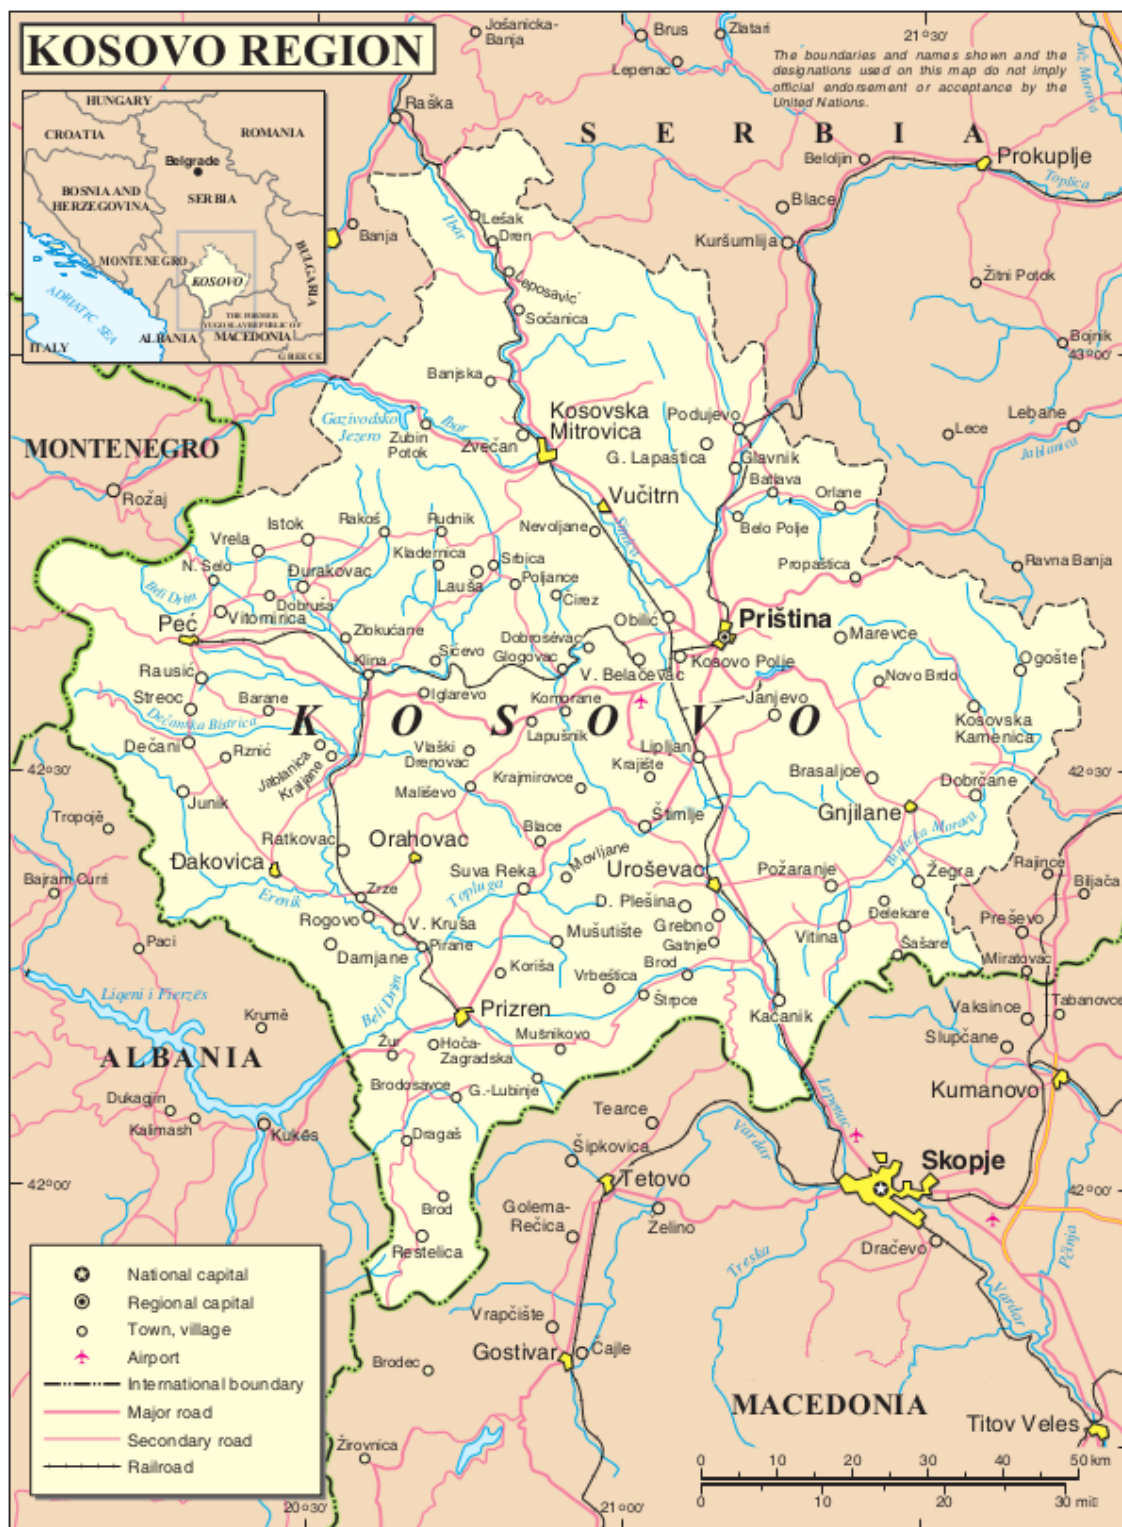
KOSOVO REGION

HUNGARY
CROATIA
ROMANIA
Belgrade
BOSNIA AND HERZEGOVINA
SERBIA
MONTENEGRO
KOSOVO
BULGARIA
ADRIATIC SEA
ITALY
ALBANIA
THE FORMER YUGOSLAV REPUBLIC OF MACEDONIA
GREECE

The boundaries and names shown and the designations used on this map do not imply official endorsement or acceptance by the United Nations.

21°30'

Jošanicka-Banja
Brus
Zlatari
Lepenac
Raška
S E R B I A
Beloljin
Prokuplje
Toplica
Blace
Banja
Lešak
Dren
Kuršumlija
Ibar
Leposavić
Žitni Potok
Sočanica
Bojnik
43°00'
Banjska
Gazivodsko Jezero
Zubin Potok
Ibar
Zvečan
Kosovska Mitrovica
Podujevo
Lece
Lebane
Jablanica
MONTENEGRO
G. Lapaštica
Glavnik
Batava
Rožaj
Vučitrn
Orlane
Istok
Rakoš
Rudnik
Nevoljane
Belo Polje
Vrela
Kladernica
Srbica
Propaštica
Ravna Banja
N. Selo
Đurakovac
Lauša
Poljance
Beli Drim
Dobruša
Čirez
Sitnica
Vitomirica
Obilić
Priština
Peć
Zlokućane
Dobroševac
Marevce
Sićevo
Glogovac
Kosovo Polje
Ogošte
Klina
V. Belaćevac
Rausić
Novo Brdo
Streoc
Barane
Oglarevo
Komorane
Janjevo
K O S O V O
Dečanska Bistrica
Lapušnik
Kosovska Kamenica
Dečani
Rznić
Vlaški Drenovac
Lipljan
Jablanica
Kraljane
Krajište
Brasaljce
Dobrčane
42°30'
Krajmirovce
42°30'
Tropojë
Junik
Mališevo
Gnjilane
Blace
Štimlje
Binačka Morava
Ratkovac
Orahovac
Movljane
Rajince
Đakovica
Suva Reka
Uroševac
Požaranje
Žegra
Biljača
Bajram Curri
Zrze
Toplluga
Erenik
D. Plešina
Delekare
Preševo
Rogovo
V. Kruša
Grebno
Mušutište
Pirane
Gatnje
Vitina
Sašare
Paci
Damjane
Koriša
Brod
Miratovac
Vrbeštica
Liqeni i Fierzës
Štrpce
Tabanovce
Krumë
Beli Drim
Prizren
Kačanik
Vaksince
Mušnikovo
Žur
Hoča-Zagradska
Slupčane
ALBANIA
Brodosavce
G.-Lubinje
Lepenac
Kumanovo
Dukagjin
Kalimash
Teарce
Kukës
Dragaš
Vardar
Šipkovica
42°00'
Tetovo
Skopje
42°00'
Brod
Golema-Rečica
Želino
Restelica
Dračevo
Treska
Pčinja
Vardar
Vrapčište
Gostivar
Cajle
Brodec
MACEDONIA
Titov Veles
Žirovnica

National capital
Regional capital
Town, village
Airport
International boundary
Major road
Secondary road
Railroad

20°30'
21°00'
0 10 20 30 40 50 km
0 10 20 30 mi